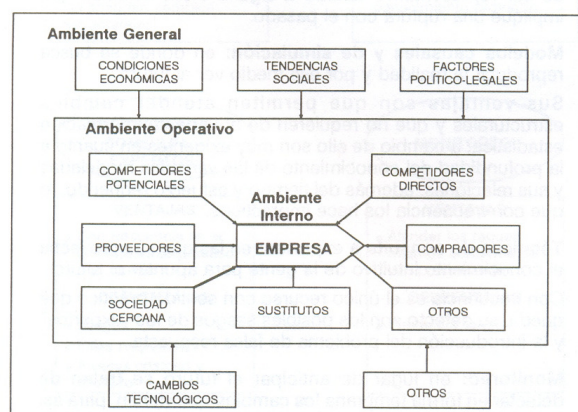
Ambiente General

CONDICIONES ECONÓMICAS

TENDENCIAS SOCIALES

FACTORES POLÍTICO-LEGALES

Ambiente Operativo

COMPETIDORES POTENCIALES

Ambiente Interno

COMPETIDORES DIRECTOS

PROVEEDORES

EMPRESA

COMPRADORES

SOCIEDAD CERCANA

SUSTITUTOS

OTROS

CAMBIOS TECNOLÓGICOS

OTROS